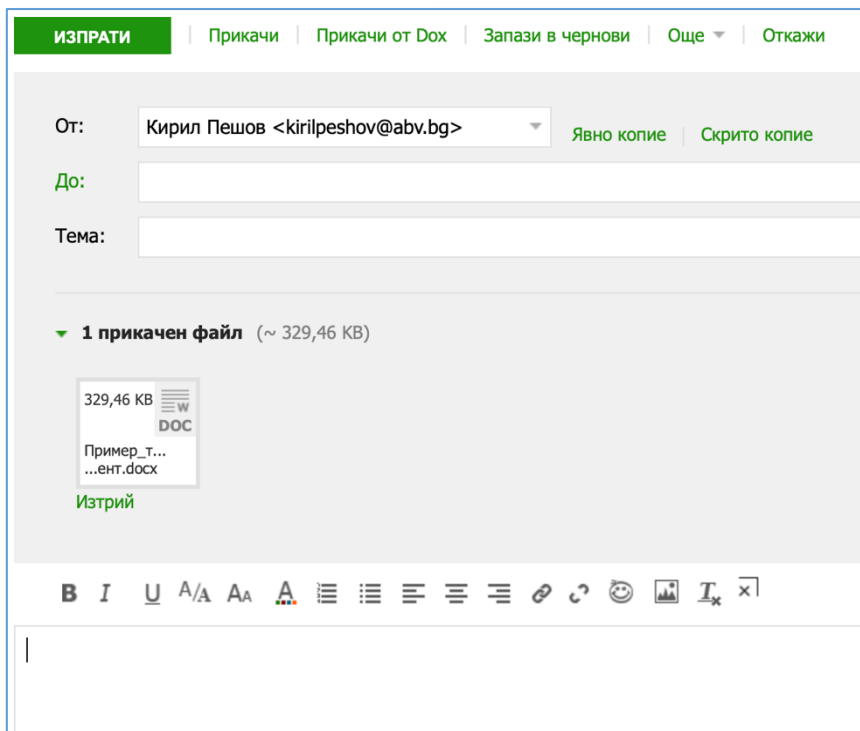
ИЗПРАТИ | Прикачи | Прикачи от Dox | Запази в чернови | Още | Откажи

От: Кирил Пешов <kirilpeshov@abv.bg> Явно копие | Скрито копие

До:

Тема:

1 прикачен файл (~ 329,46 KB)

329,46 KB
W
DOC
Пример_т...
...ент.docx

Изтрий

B I U A/A AA A